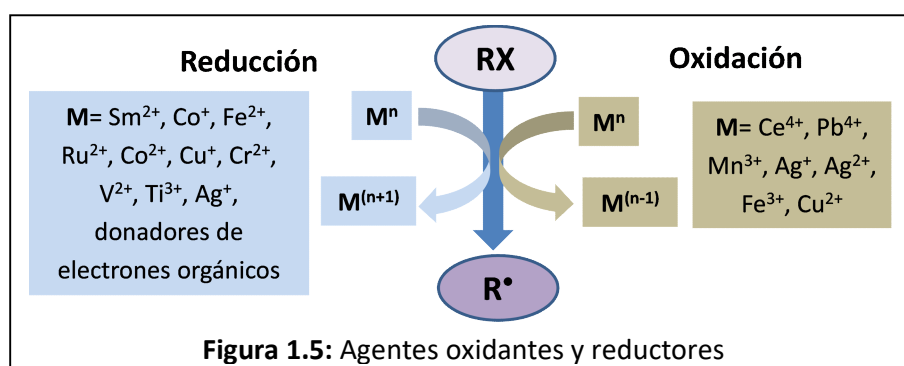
Reducción

RX

Oxidación

**M**= $Sm^{2+}$, $Co^{+}$, $Fe^{2+}$, $Ru^{2+}$, $Co^{2+}$, $Cu^{+}$, $Cr^{2+}$, $V^{2+}$, $Ti^{3+}$, $Ag^{+}$, donadores de electrones orgánicos

$M^{n}$

$M^{(n+1)}$

$M^{n}$

$M^{(n-1)}$

**M**= $Ce^{4+}$, $Pb^{4+}$, $Mn^{3+}$, $Ag^{+}$, $Ag^{2+}$, $Fe^{3+}$, $Cu^{2+}$

$R^{\bullet}$

**Figura 1.5:** Agentes oxidantes y reductores